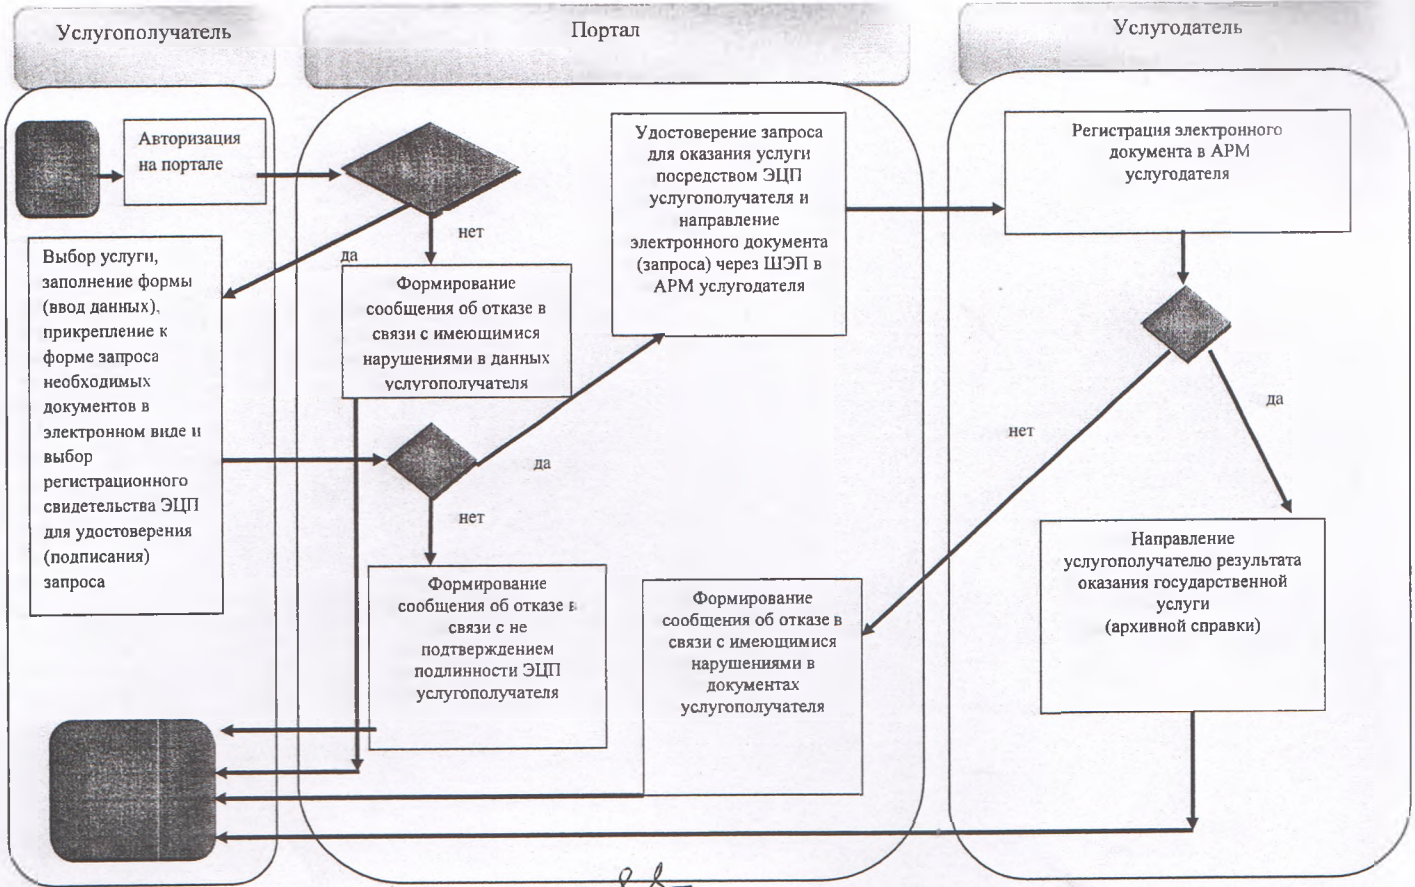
Услугополучатель

Портал

Услугодатель

Авторизация на портале

нет

да

Выбор услуги, заполнение формы (ввод данных), прикрепление к форме запроса необходимых документов в электронном виде и выбор регистрационного свидетельства ЭЦП для удостоверения (подписания) запроса

Формирование сообщения об отказе в связи с имеющимися нарушениями в данных услугополучателя

Удостоверение запроса для оказания услуги посредством ЭЦП услугополучателя и направление электронного документа (запроса) через ШЭП в АРМ услугодателя

Регистрация электронного документа в АРМ услугодателя

да

нет

да

нет

Формирование сообщения об отказе в связи с не подтверждением подлинности ЭЦП услугополучателя

Формирование сообщения об отказе в связи с имеющимися нарушениями в документах услугополучателя

Направление услугополучателю результата оказания государственной услуги (архивной справки)